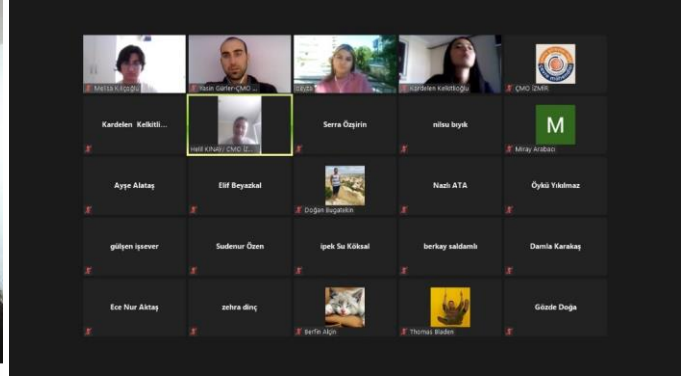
Melisa Kılıçoğlu

Yasin Garler-ÇMO İZ...

Büşra

Kardelen Kelikitoğlu

ÇMO İZMİR

Kardelen Kelkitli...

Halil Kihalı / ÇMO İZ...

Serra Özşirin

nilsu bıyık

M

Miray Arabacı

Ayşe Alataş

Elif Beyazkal

Doğan Bugatekin

Nazlı ATA

Öykü Yıkılmaz

gülşen işsever

Sudenur Özen

ipek Su Köksal

berkay saldamlı

Damla Karakaş

Ece Nur Aktaş

zehra dinç

Berfin Akşin

Thomas Bladen

Gözde Doğa